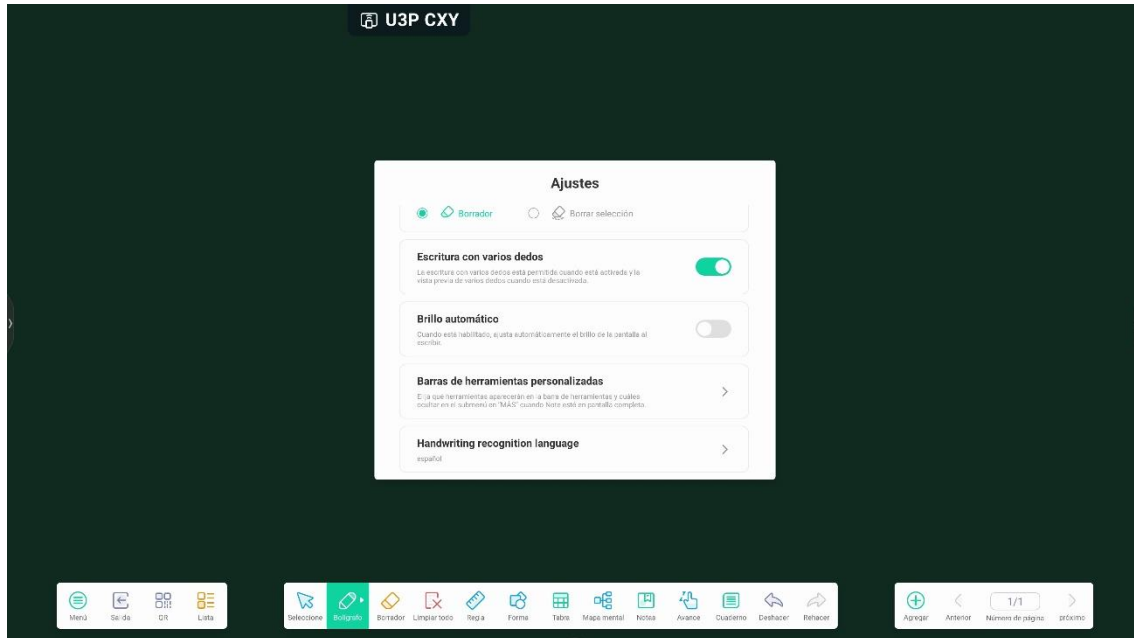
U3P CXY

Ajustes

Borrador Borrar selección

Escritura con varios dedos
La escritura con varios dedos está permitida cuando está activada y la vista previa de varios dedos cuando está desactivada.

Brillo automático
Cuando está habilitado, ajusta automáticamente el brillo de la pantalla al escribir.

Barras de herramientas personalizadas
Elija qué herramientas aparecerán en la barra de herramientas y cuáles ocultar en el submenú en "MÁS" cuando Note está en pantalla completa.

Handwriting recognition language
español

Menú Salida QR Lista

Seleccione Bolígrafo Borrador Limpiar todo Regla Forma Tabla Mapa mental Notas Avance Cuaderno Deshacer Rehacer

Agregar Anterior 1/1 Número de página próximo